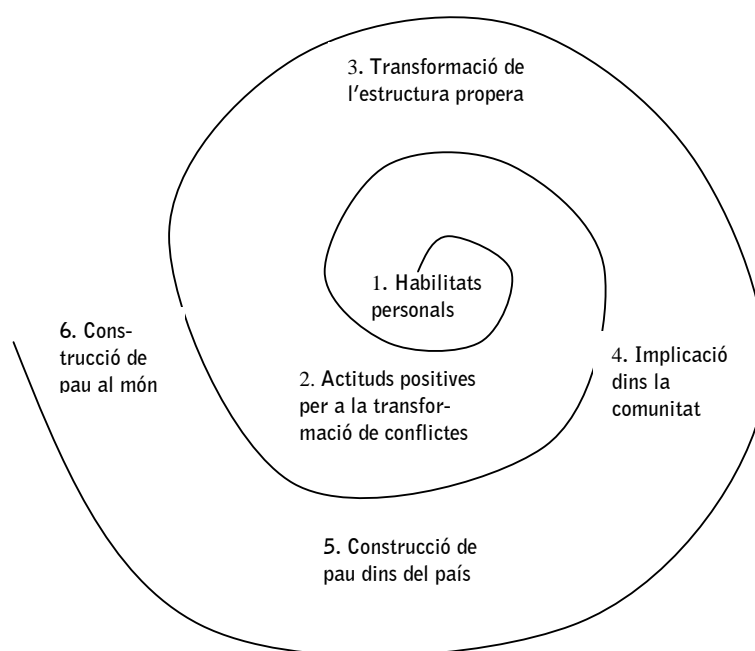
3. Transformació de l'estructura propera

1. Habilitats personals

6. Construcció de pau al món

2. Actituds positives per a la transformació de conflictes

4. Implicació dins la comunitat

5. Construcció de pau dins del país